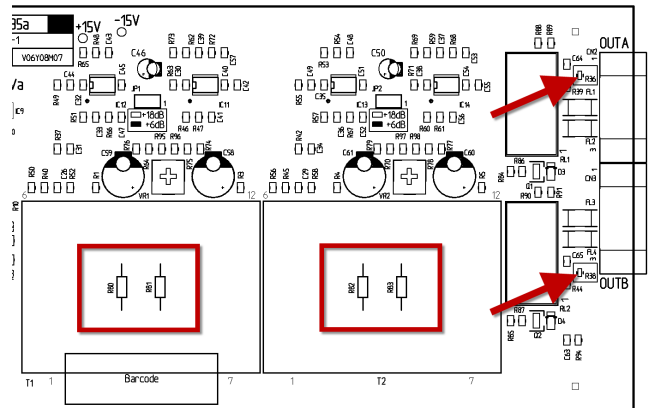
35a
-1
+15V
-15V
V06Y08M07
R65
R44
C43
R73
R62
C39
R72
C46
C50
R54
C48
R69
R63
C37
R68
R89
R88
OUTA
C64
CN2
R36
C44
C45
C40
C57
R49
JP1
IC12
IC11
+18dB
+6dB
R46
R47
R39
FL1
R53
C49
C51
C54
R55
C35
JP2
IC13
IC14
+18dB
+6dB
R97
R98
R60
R61
IC9
R57
R59
C52
R95
R96
C41
C42
C47
C38
C59
R94
C58
R76
R50
R40
C26
C52
R1
R3
VR1
R56
R45
C79
R58
C61
C60
R2
R4
VR2
R79
R77
R5
R6
R86
FL2
FL3
CN3
R90
D3
C65
FL4
R38
R44
OUTB
R80
R81
R82
R83
R87
D2
D4
R85
C63
Barcode
T1
1
7
1
T2
7
6
12
6
12